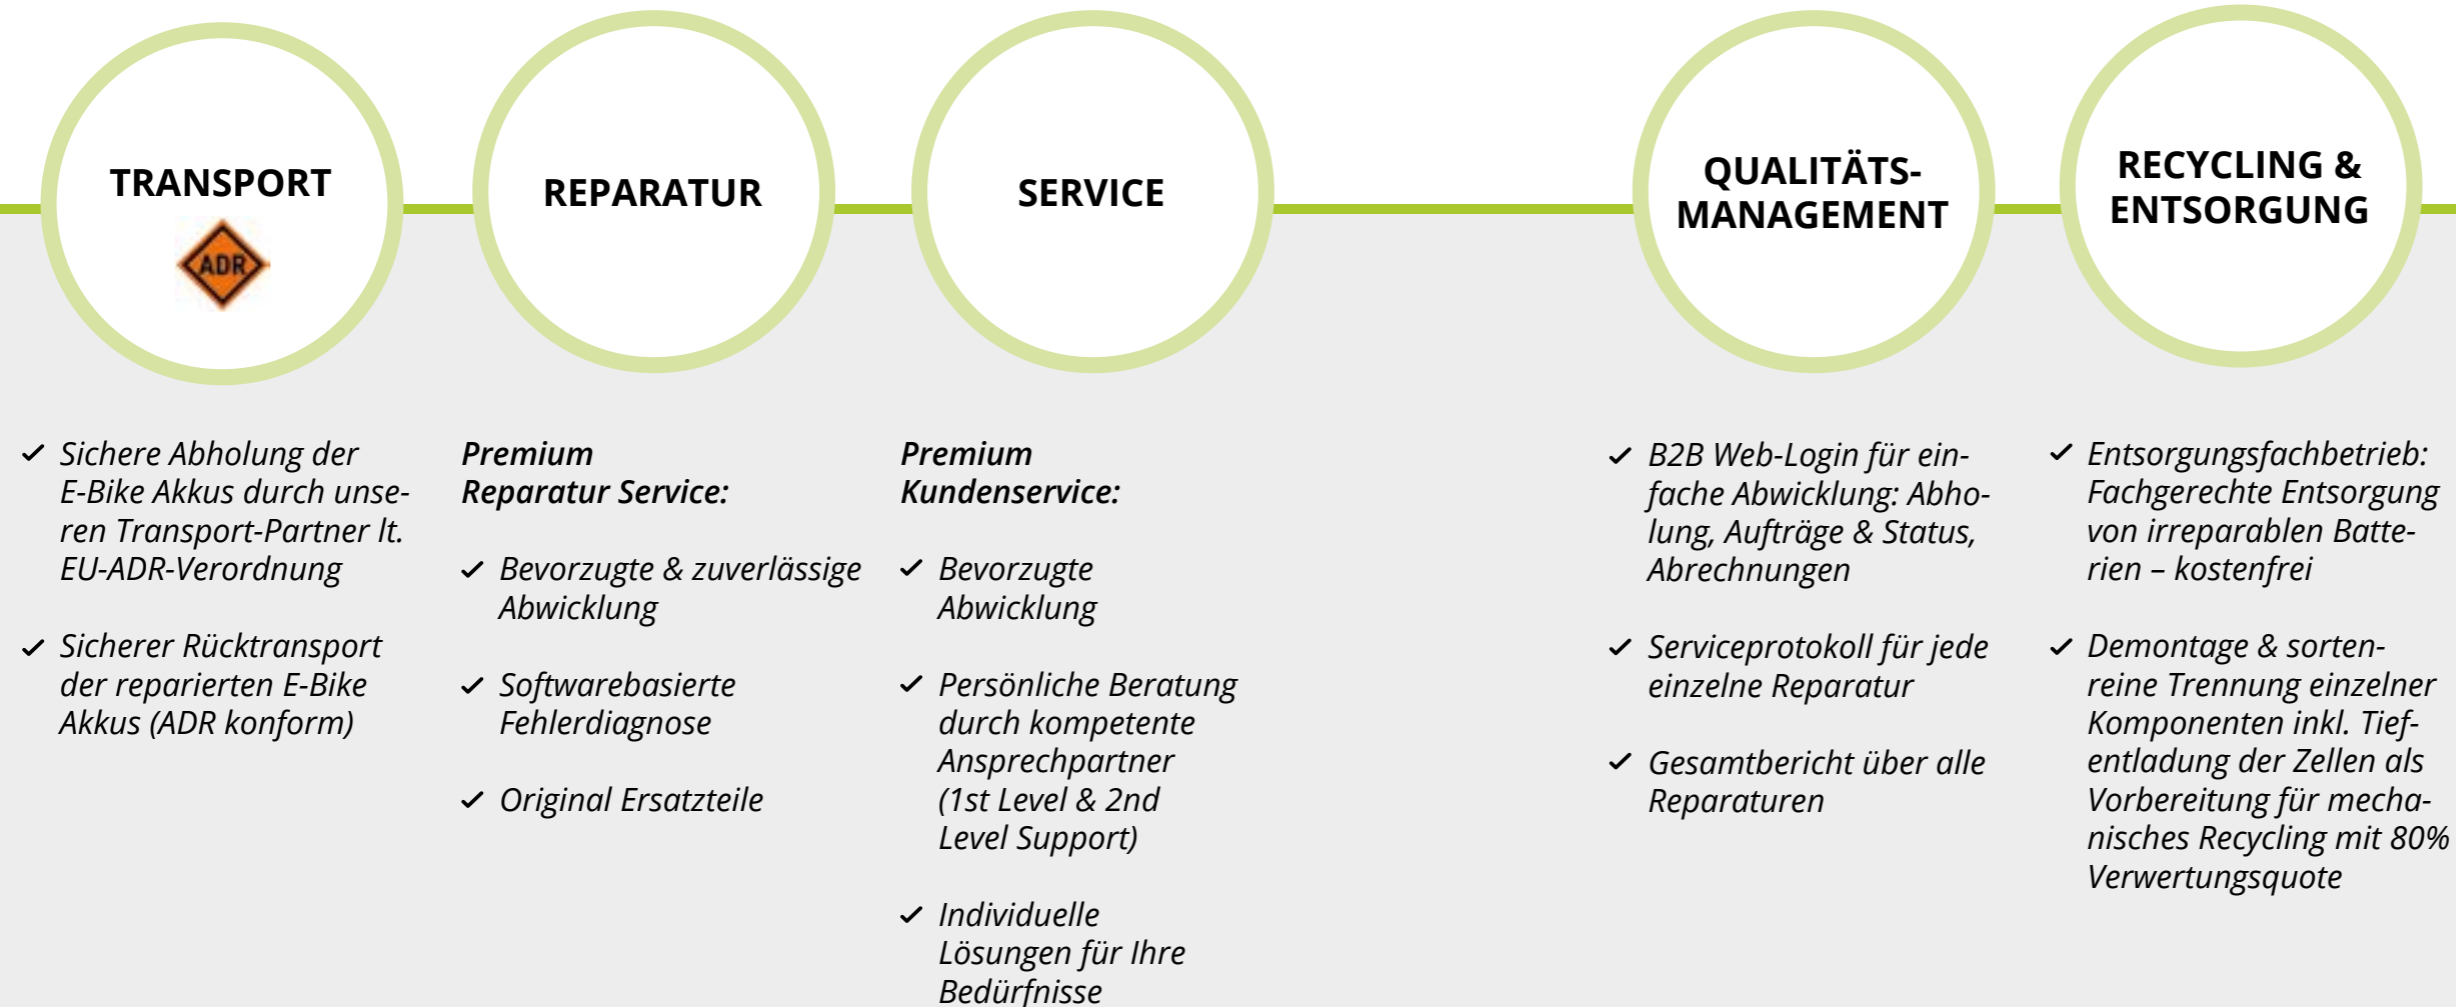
TRANSPORT

ADR

REPARATUR

SERVICE

QUALITÄTS-MANAGEMENT

RECYCLING & ENTSORGUNG

✓ Sichere Abholung der E-Bike Akkus durch unseren Transport-Partner lt. EU-ADR-Verordnung

✓ Sicherer Rücktransport der reparierten E-Bike Akkus (ADR konform)

**Premium Reparatur Service:**

✓ Bevorzugte & zuverlässige Abwicklung

✓ Softwarebasierte Fehlerdiagnose

✓ Original Ersatzteile

**Premium Kundenservice:**

✓ Bevorzugte Abwicklung

✓ Persönliche Beratung durch kompetente Ansprechpartner (1st Level & 2nd Level Support)

✓ Individuelle Lösungen für Ihre Bedürfnisse

✓ B2B Web-Login für einfache Abwicklung: Abholung, Aufträge & Status, Abrechnungen

✓ Serviceprotokoll für jede einzelne Reparatur

✓ Gesamtbericht über alle Reparaturen

✓ Entsorgungsfachbetrieb: Fachgerechte Entsorgung von irreparablen Batterien – kostenfrei

✓ Demontage & sortenreine Trennung einzelner Komponenten inkl. Tiefentladung der Zellen als Vorbereitung für mechanisches Recycling mit 80% Verwertungsquote